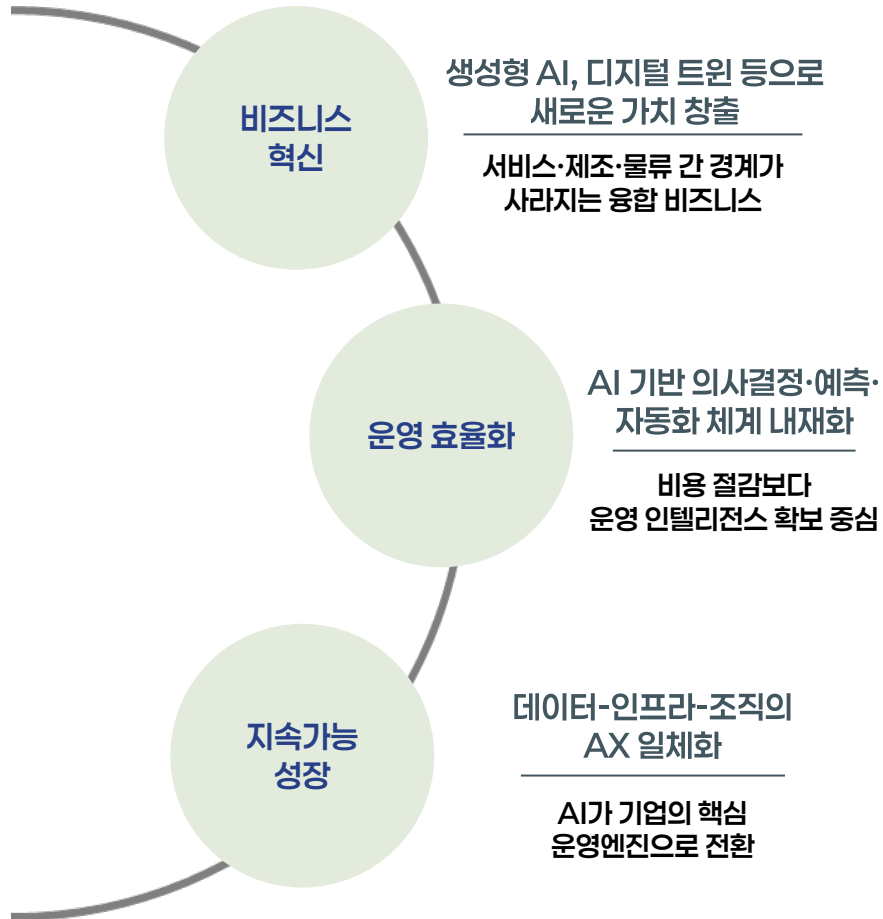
비즈니스 혁신

생성형 AI, 디지털 트윈 등으로 새로운 가치 창출

서비스·제조·물류 간 경계가 사라지는 융합 비즈니스

운영 효율화

AI 기반 의사결정·예측·자동화 체계 내재화

비용 절감보다 운영 인텔리전스 확보 중심

지속가능 성장

데이터-인프라-조직의 AX 일체화

AI가 기업의 핵심 운영엔진으로 전환